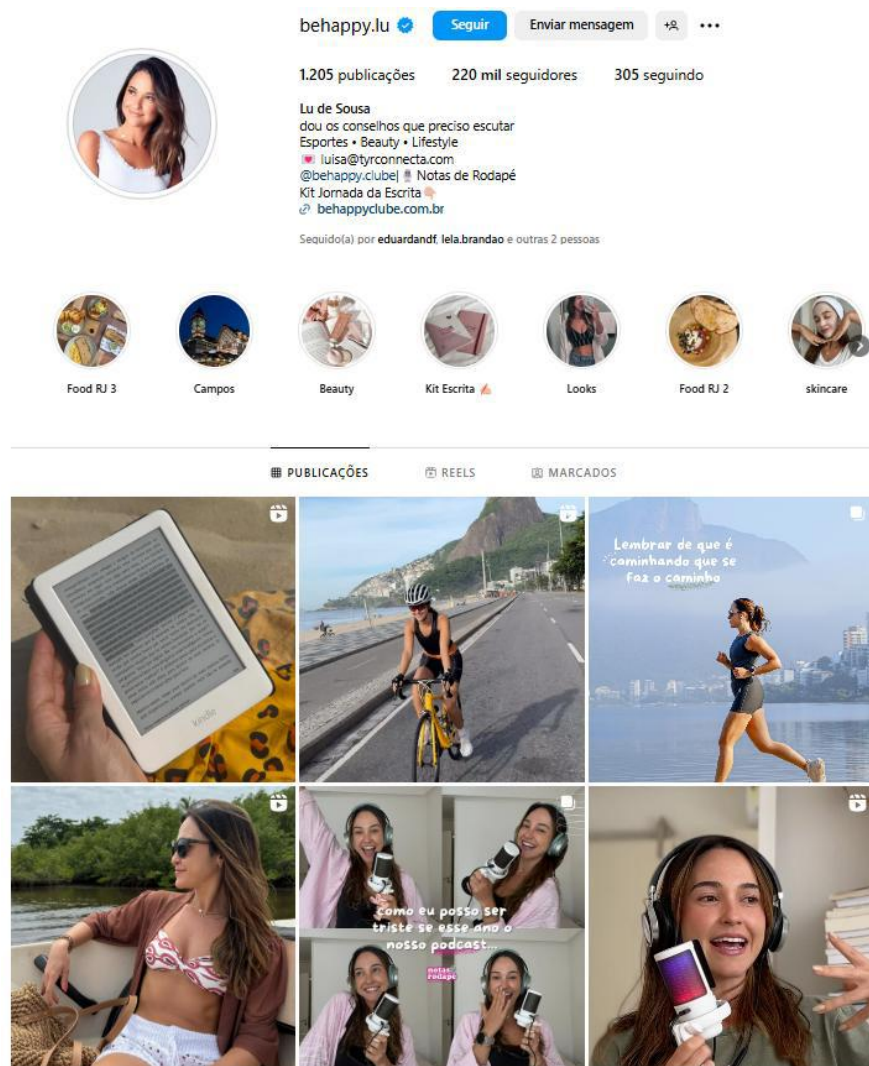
behappy.lu Seguir Enviar mensagem

1.205 publicações 220 mil seguidores 305 seguindo

Lu de Sousa
dou os conselhos que preciso escutar
Esportes • Beauty • Lifestyle
💌 luisa@tyrconnecta.com
@behappy.clube| 🎙 Notas de Rodapé
Kit Jornada da Escrita
🔗 behappyclube.com.br

Seguido(a) por eduardandf, lela.brandao e outras 2 pessoas

Food RJ 3
Campos
Beauty
Kit Escrita
Looks
Food RJ 2
skincare

PUBLICAÇÕES REELS MARCADOS

kindle

Lembrar de que é caminhando que se faz o caminho

como eu posso ser triste se esse ano o nosso podcast...

notas de rodapé